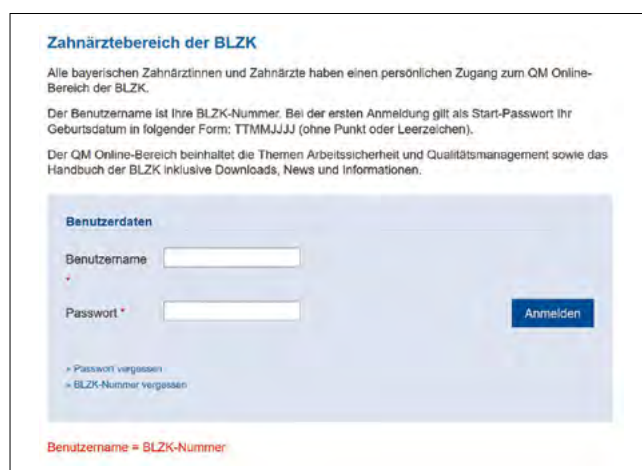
Zahnärztebereich der BLZK

Alle bayerischen Zahnärztinnen und Zahnärzte haben einen persönlichen Zugang zum QM Online-Bereich der BLZK.

Der Benutzername ist Ihre BLZK-Nummer. Bei der ersten Anmeldung gilt als Start-Passwort Ihr Geburtsdatum in folgender Form: TTMMJJJJ (ohne Punkt oder Leerzeichen).

Der QM Online-Bereich beinhaltet die Themen Arbeitssicherheit und Qualitätsmanagement sowie das Handbuch der BLZK inklusive Downloads, News und Informationen.

Benutzerdaten

Benutzername *

Passwort *

Anmelden

» Passwort vergessen
» BLZK-Nummer vergessen

Benutzername = BLZK-Nummer